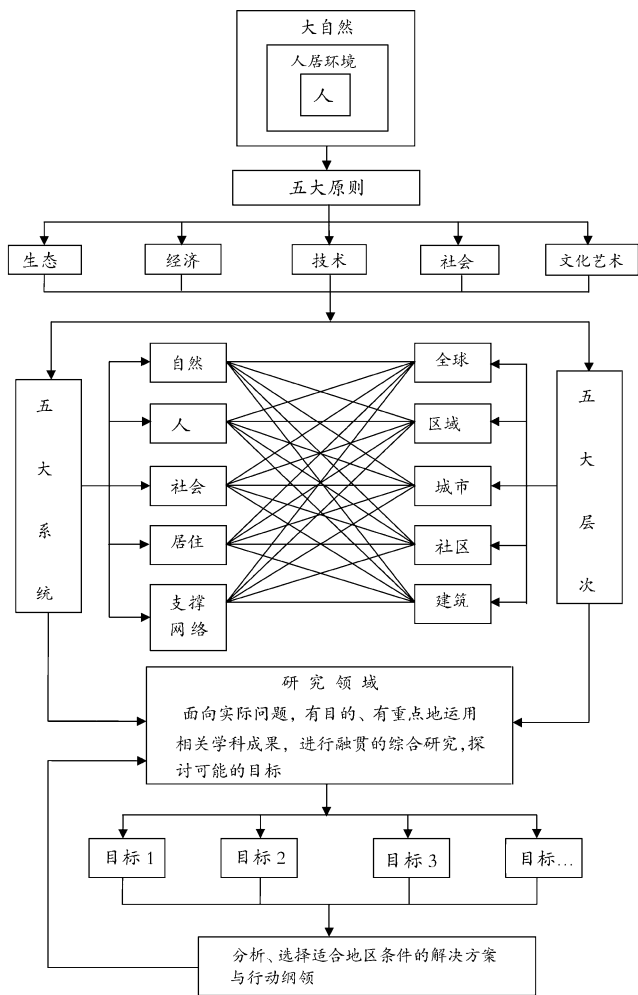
大自然

人居环境

人

五大原则

生态

经济

技术

社会

文化艺术

五大系统

自然

人

社会

居住

支撑网络

全球

区域

城市

社区

建筑

五大层次

研究领域

面向实际问题，有目的、有重点地运用相关学科成果，进行融贯的综合研究，探讨可能的目标

目标 1

目标 2

目标 3

目标…

分析、选择适合地区条件的解决方案与行动纲领